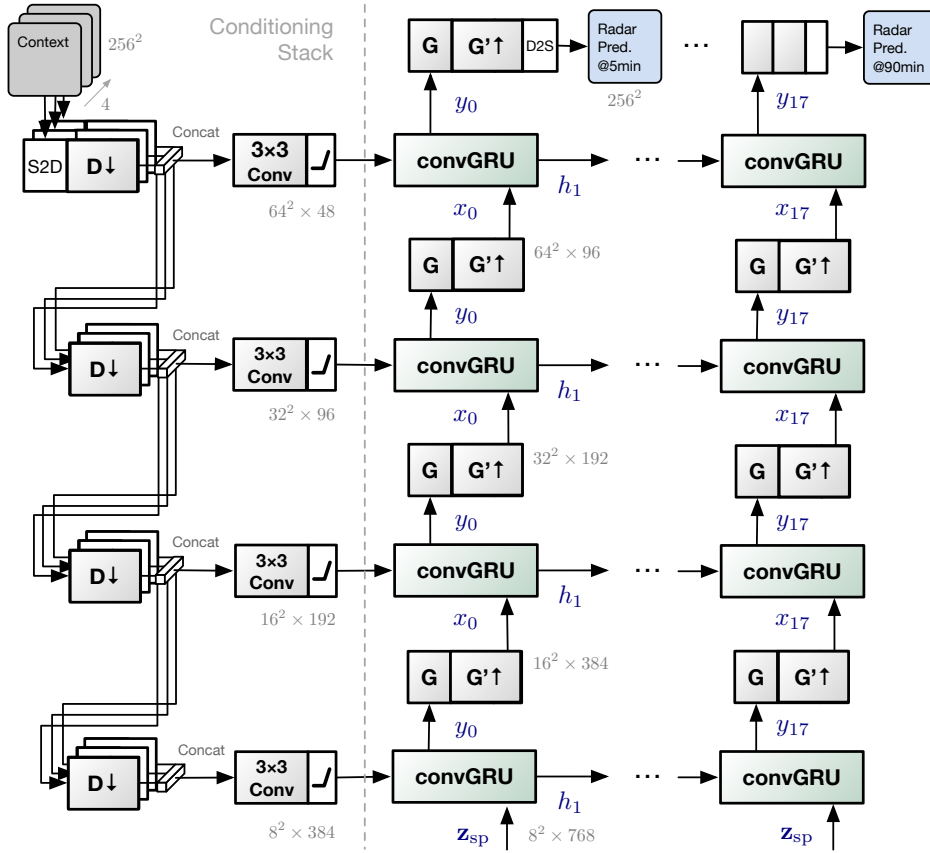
Context $256^2$ 4

Conditioning Stack

S2D D↓ Concat 3×3 Conv $64^2 \times 48$

G G'↑ D2S Radar Pred. @5min $256^2$ ··· Radar Pred. @90min

$y_0$ $y_{17}$

convGRU $h_1$ ··· convGRU

$x_0$ $x_{17}$

G G'↑ $64^2 \times 96$ G G'↑

$y_0$ $y_{17}$

D↓ Concat 3×3 Conv $32^2 \times 96$

convGRU $h_1$ ··· convGRU

$x_0$ $x_{17}$

G G'↑ $32^2 \times 192$ G G'↑

$y_0$ $y_{17}$

D↓ Concat 3×3 Conv $16^2 \times 192$

convGRU $h_1$ ··· convGRU

$x_0$ $x_{17}$

G G'↑ $16^2 \times 384$ G G'↑

$y_0$ $y_{17}$

D↓ Concat 3×3 Conv $8^2 \times 384$

convGRU $h_1$ ··· convGRU

$\mathbf{z}_{\text{sp}}$ $8^2 \times 768$ $\mathbf{z}_{\text{sp}}$